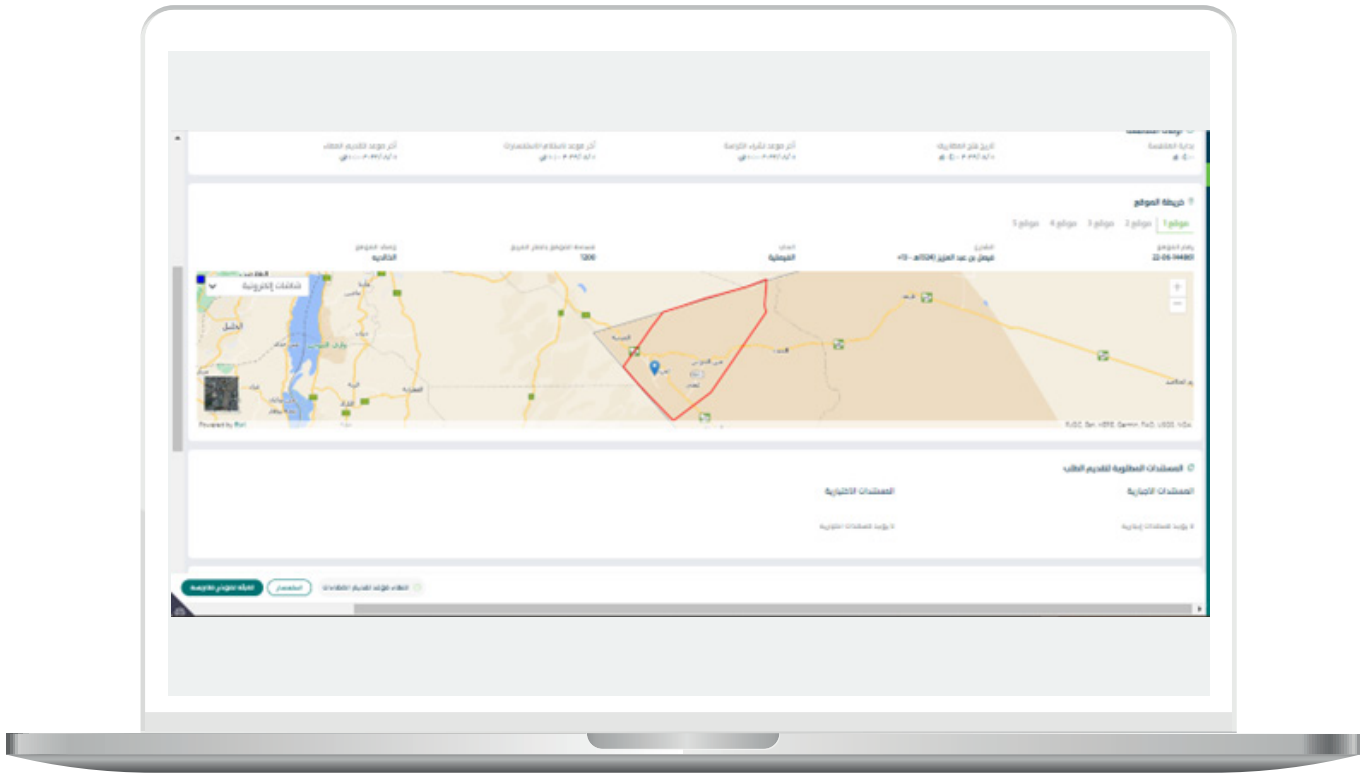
بداية المنافسة
تاريخ فتح المظاريف
آخر موعد لشراء الكراسة
آخر موعد لاستلام الاستفسارات
آخر موعد لتقديم العطاء

خريطة الموقع

موقع 1 موقع 2 موقع 3 موقع 4 موقع 5

رقم الموقع
22-06-144801
الشارع
فيصل بن عبد العزيز (5324) - 10+
الحي
الفيصلية
مساحة الموقع بالمتر المربع
1200
وصف الموقع
الخالدية

شاشات إلكترونية

Powered by Esri

المستندات المطلوبة لتقديم الطلب
المستندات الإجبارية
المستندات الاختيارية
لا يوجد مستندات إجبارية
لا يوجد مستندات اختيارية

انتهاء موعد تقديم العطاءات
استفسار
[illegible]